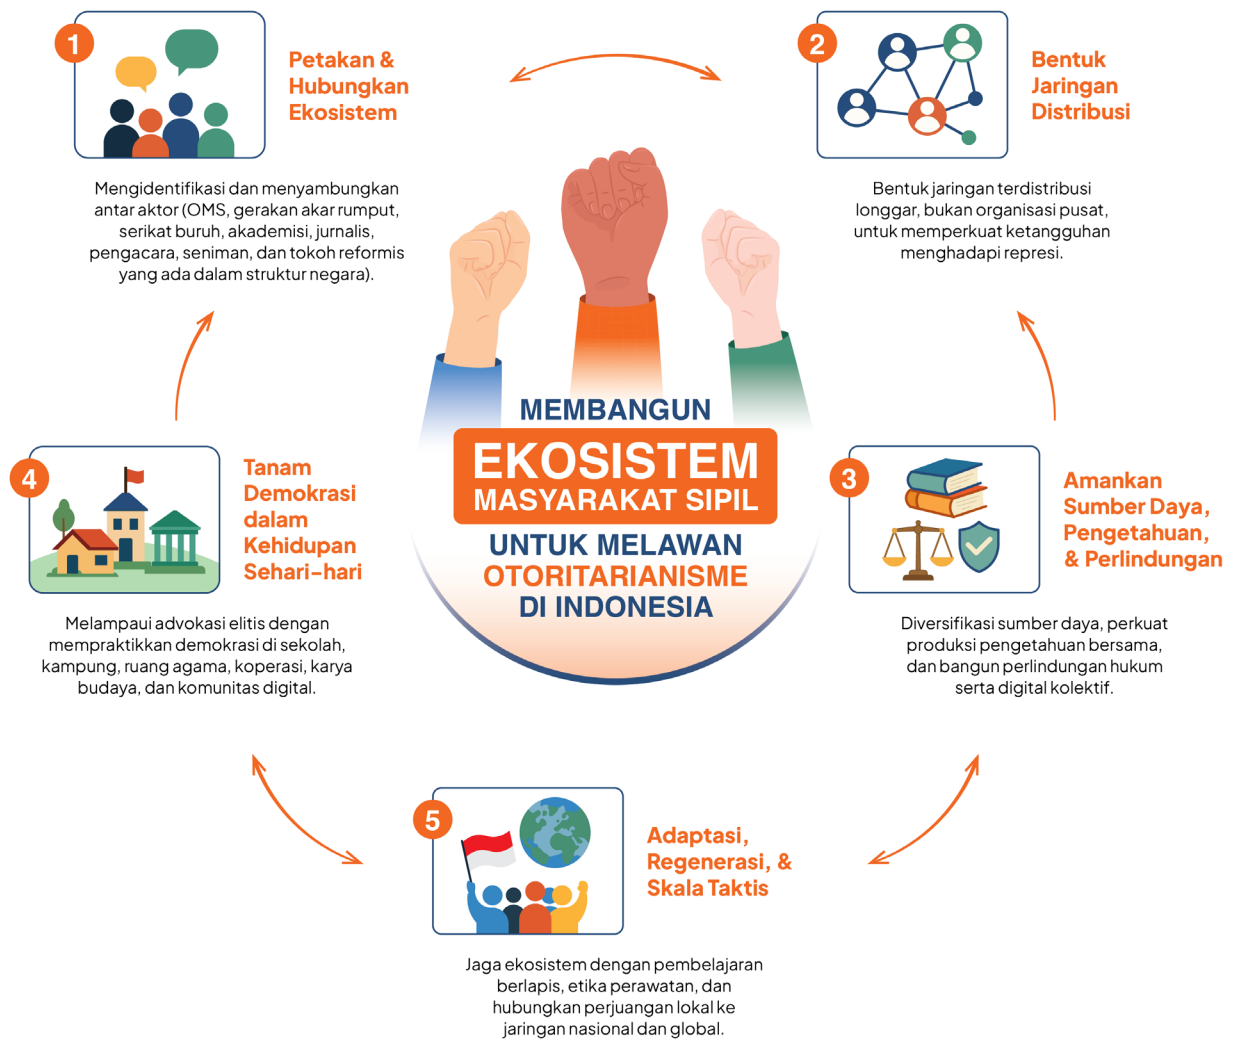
1

Petakan & Hubungkan Ekosistem

Mengidentifikasi dan menyambungkan antar aktor (OMS, gerakan akar rumput, serikat buruh, akademisi, jurnalis, pengacara, seniman, dan tokoh reformis yang ada dalam struktur negara).

2

Bentuk Jaringan Distribusi

Bentuk jaringan terdistribusi longgar, bukan organisasi pusat, untuk memperkuat ketangguhan menghadapi represi.

MEMBANGUN
EKOSISTEM
MASYARAKAT SIPIL
UNTUK MELAWAN
OTORITARIANISME
DI INDONESIA

4

Tanam Demokrasi dalam Kehidupan Sehari-hari

Melampaui advokasi elitis dengan mempraktikkan demokrasi di sekolah, kampung, ruang agama, koperasi, karya budaya, dan komunitas digital.

3

Amankan Sumber Daya, Pengetahuan, & Perlindungan

Diversifikasi sumber daya, perkuat produksi pengetahuan bersama, dan bangun perlindungan hukum serta digital kolektif.

5

Adaptasi, Regenerasi, & Skala Taktis

Jaga ekosistem dengan pembelajaran berlapis, etika perawatan, dan hubungkan perjuangan lokal ke jaringan nasional dan global.